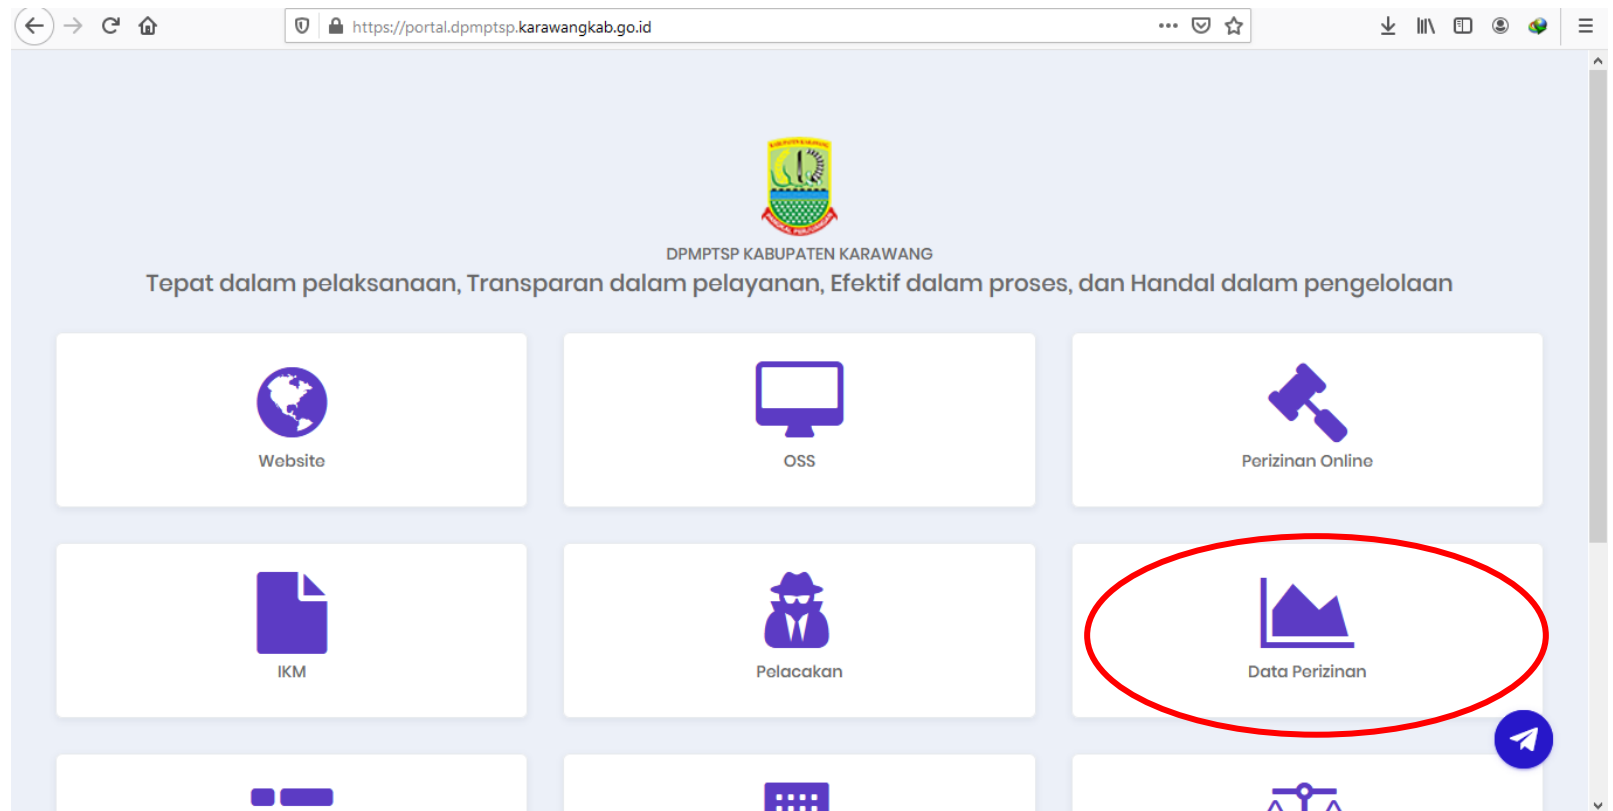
https://portal.dpmptsp.karawangkab.go.id

DPMPTSP KABUPATEN KARAWANG

Tepat dalam pelaksanaan, Transparan dalam pelayanan, Efektif dalam proses, dan Handal dalam pengelolaan

Website

OSS

Perizinan Online

IKM

Pelacakan

Data Perizinan